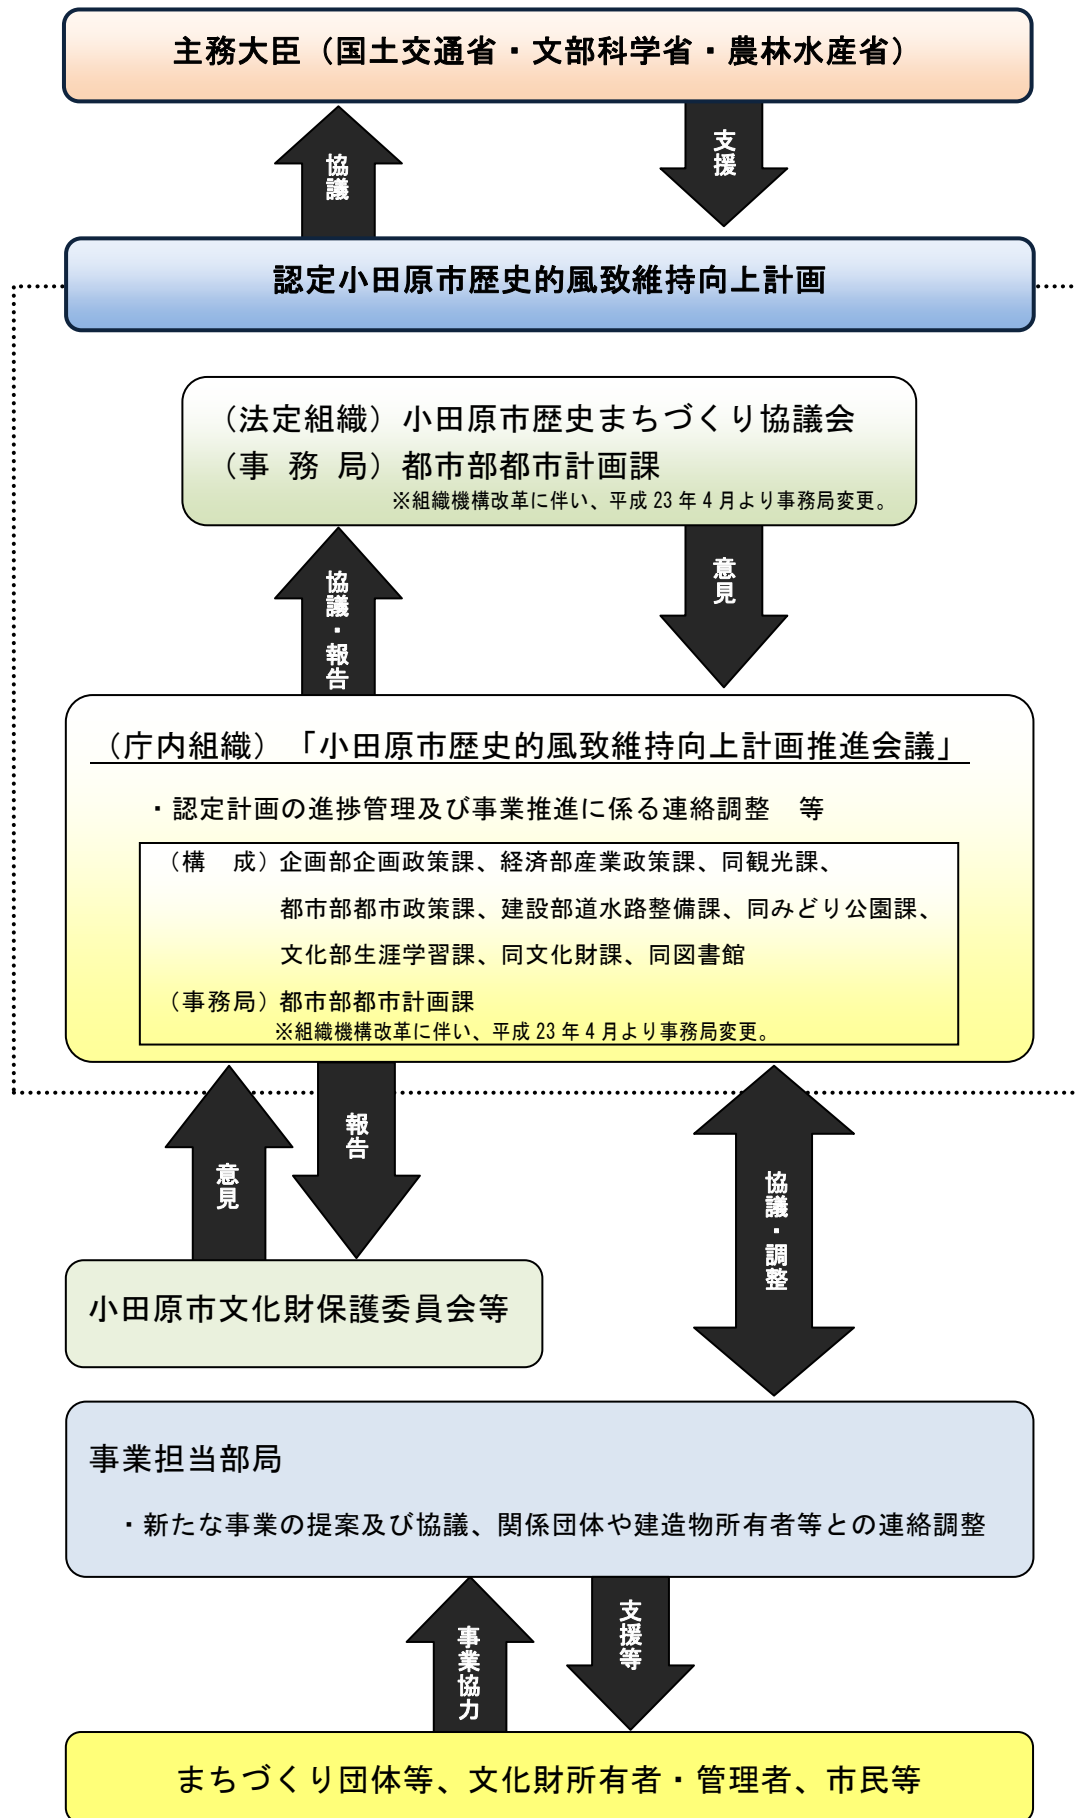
主務大臣（国土交通省・文部科学省・農林水産省）

協議

支援

認定小田原市歴史的風致維持向上計画

（法定組織）小田原市歴史まちづくり協議会
（事　務　局）都市部都市計画課
※組織機構改革に伴い、平成 23 年 4 月より事務局変更。

協議・報告

意見

（庁内組織）「小田原市歴史的風致維持向上計画推進会議」

・認定計画の進捗管理及び事業推進に係る連絡調整　等

（構　成）企画部企画政策課、経済部産業政策課、同観光課、都市部都市政策課、建設部道水路整備課、同みどり公園課、文化部生涯学習課、同文化財課、同図書館
（事務局）都市部都市計画課
※組織機構改革に伴い、平成 23 年 4 月より事務局変更。

意見

報告

協議・調整

小田原市文化財保護委員会等

事業担当部局

・新たな事業の提案及び協議、関係団体や建造物所有者等との連絡調整

事業協力

支援等

まちづくり団体等、文化財所有者・管理者、市民等